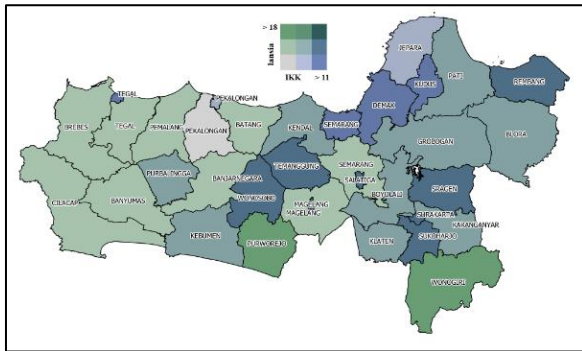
> 18
lansia
IKK
> 11
JEPARA
KUDUS
PATI
REMBANG
TEGAL
PEKALONGAN
DEMAK
BREBES
TEGAL
PEMALANG
PEKALONGAN
BATANG
KENDAL
SEMARANG
GROBOGAN
BLORA
PURBALINGGA
BANJARNEGARA
TEMANGGUNG
SEMARANG
SALATIGA
BOYOLALI
SRAGEN
CILACAP
BANYUMAS
WONOSOBO
MAGELANG
MAGELANG
SURAKARTA
KARANGANYAR
KEBUMEN
PURWOREJO
KLATEN
SUKOHARJO
WONOGIRI